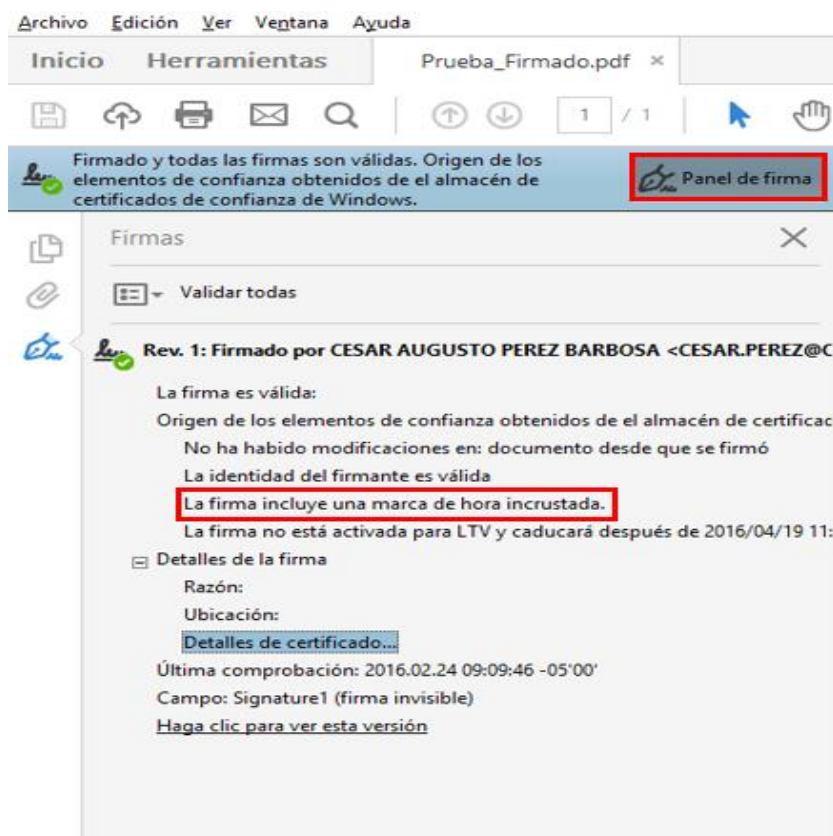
Archivo Edición Ver Ventana Ayuda

Inicio Herramientas Prueba_Firmado.pdf ×

1 / 1

Firmado y todas las firmas son válidas. Origen de los elementos de confianza obtenidos de el almacén de certificados de confianza de Windows.

Panel de firma

Firmas

Validar todas

Rev. 1: Firmado por CESAR AUGUSTO PEREZ BARBOSA <CESAR.PEREZ@C

La firma es válida:

Origen de los elementos de confianza obtenidos de el almacén de certificac

No ha habido modificaciones en: documento desde que se firmó

La identidad del firmante es válida

La firma incluye una marca de hora incrustada.

La firma no está activada para LTV y caducará después de 2016/04/19 11:

Detalles de la firma

Razón:

Ubicación:

Detalles de certificado...

Última comprobación: 2016.02.24 09:09:46 -05'00'

Campo: Signature1 (firma invisible)

Haga clic para ver esta versión